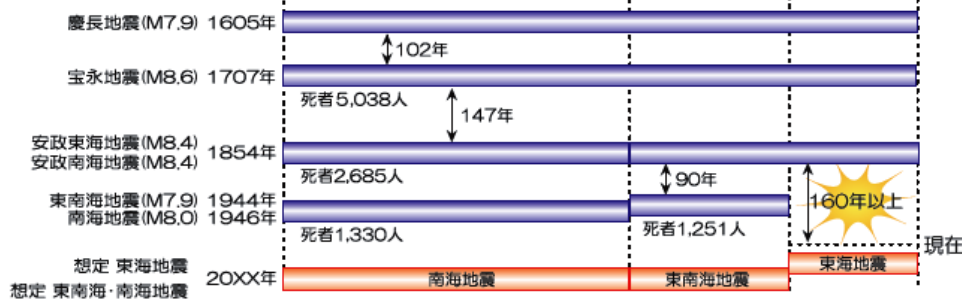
慶長地震(M7.9) 1605年

102年

宝永地震(M8.6) 1707年

死者5,038人

147年

安政東海地震(M8.4)
安政南海地震(M8.4) 1854年

死者2,685人

90年

東南海地震(M7.9) 1944年
南海地震(M8.0) 1946年

160年以上

死者1,330人

死者1,251人

現在

想定 東海地震
想定 東南海・南海地震 20XX年

南海地震

東南海地震

東海地震